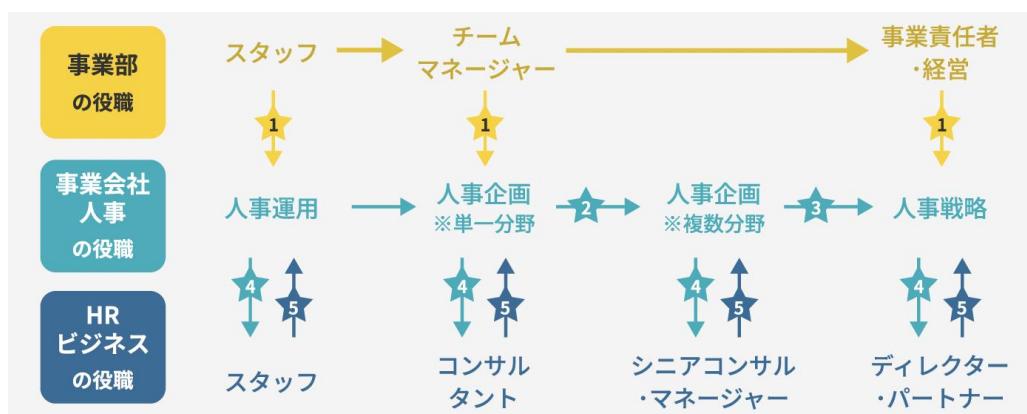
事業部
の役職

スタッフ

チーム
マネージャー

事業責任者
・経営

1

1

1

事業会社
人事
の役職

人事運用

人事企画
※単一分野

2

人事企画
※複数分野

3

人事戦略

4

5

4

5

4

5

4

5

HR
ビジネス
の役職

スタッフ

コンサル
タント

シニアコンサル
・マネージャー

ディレクター
・パートナー